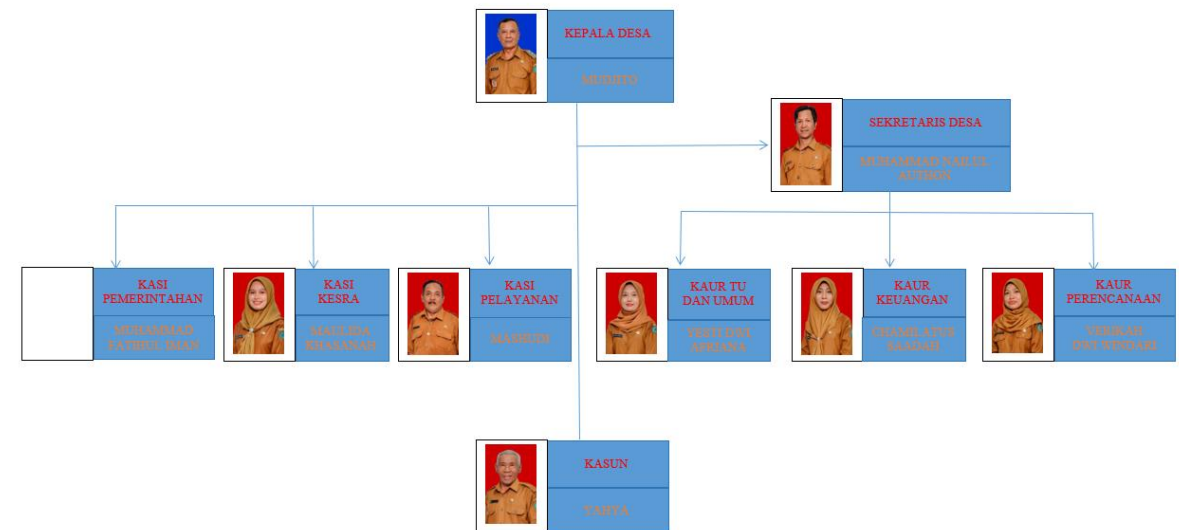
KEPALA DESA

MUHITO

SEKRETARIS DESA

MUHAMMAD NAILUL AUTHON

KASI PEMERINTAHAN

MOHAMMAD FATHIUL IHSAN

KASI KESRA

MAULIDA KHASANAH

KASI PELAYANAN

MASRUDI

KAUR TU DAN UMUM

YESTI DWI APRIANA

KAUR KEUANGAN

CHAMILATUS SAADAH

KAUR PERENCANAAN

VERIKAH DWI XINDARI

KASUN

TARYA